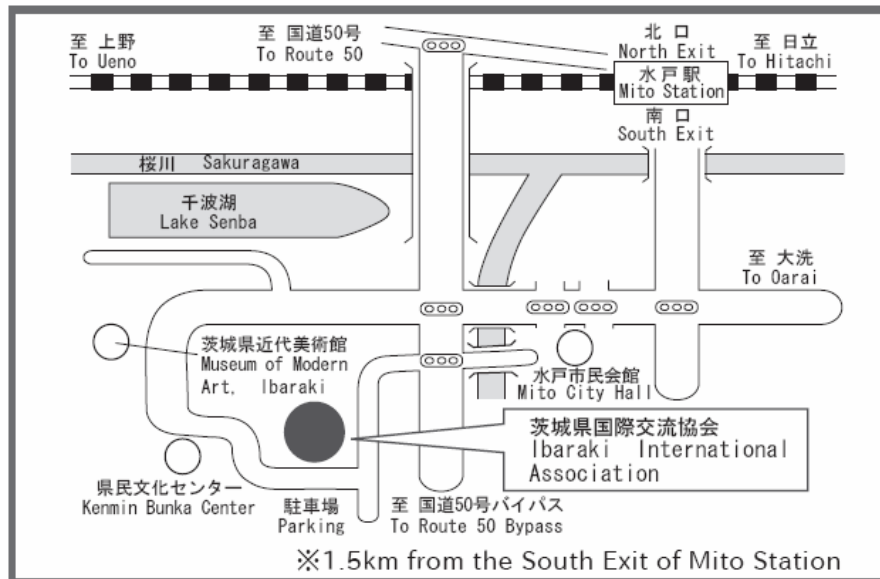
至 上野
To Ueno

至 国道50号
To Route 50

北 口
North Exit

至 日立
To Hitachi

水戸駅
Mito Station

南 口
South Exit

桜川 Sakuragawa

千波湖
Lake Senba

至 大洗
To Oarai

茨城県近代美術館
Museum of Modern Art, Ibaraki

水戸市民会館
Mito City Hall

茨城県国際交流協会
Ibaraki International Association

県民文化センター
Kenmin Bunka Center

駐車場
Parking

至 国道50号バイパス
To Route 50 Bypass

※1.5km from the South Exit of Mito Station